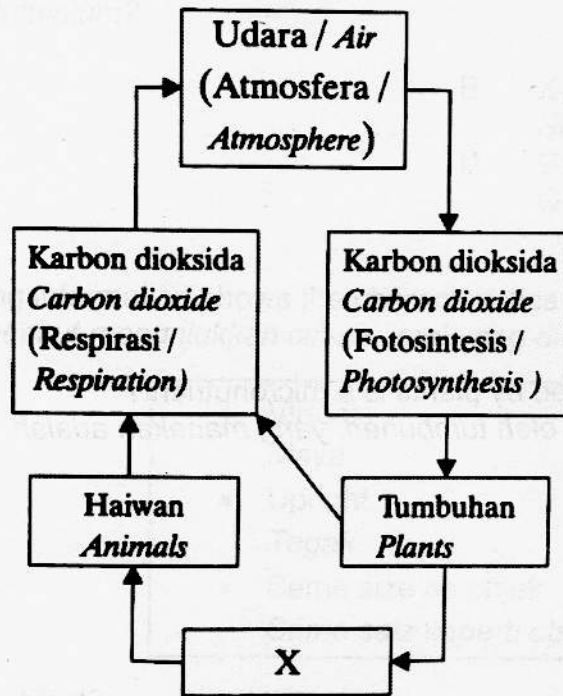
Udara / *Air* (Atmosfera / *Atmosphere*)

Karbon dioksida *Carbon dioxide* (Respirasi / *Respiration*)

Karbon dioksida *Carbon dioxide* (Fotosintesis / *Photosynthesis* )

Haiwan *Animals*

Tumbuhan *Plants*

X